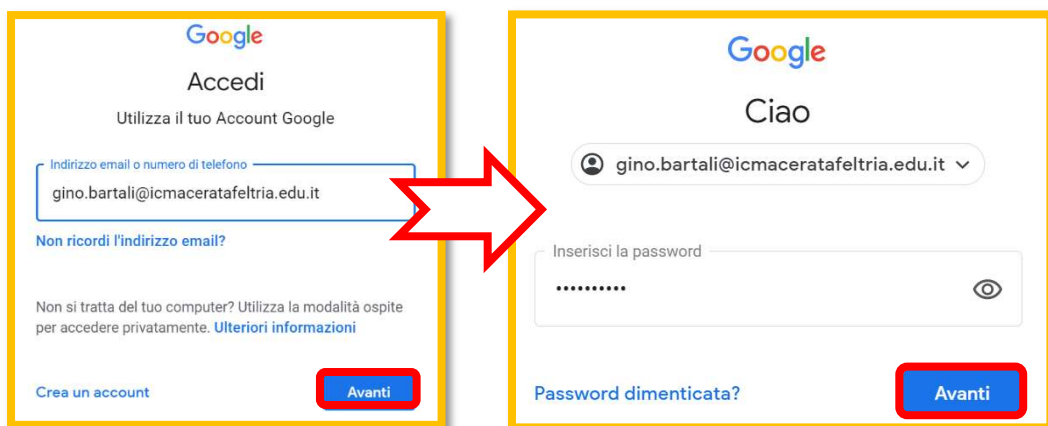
Google

Accedi

Utilizza il tuo Account Google

Indirizzo email o numero di telefono

gino.bartali@icmacerataferltria.edu.it

Non ricordi l'indirizzo email?

Non si tratta del tuo computer? Utilizza la modalità ospite per accedere privatamente. Ulteriori informazioni

Crea un account

Avanti

Google

Ciao

gino.bartali@icmacerataferltria.edu.it

Inserisci la password

••••••••••

Password dimenticata?

Avanti